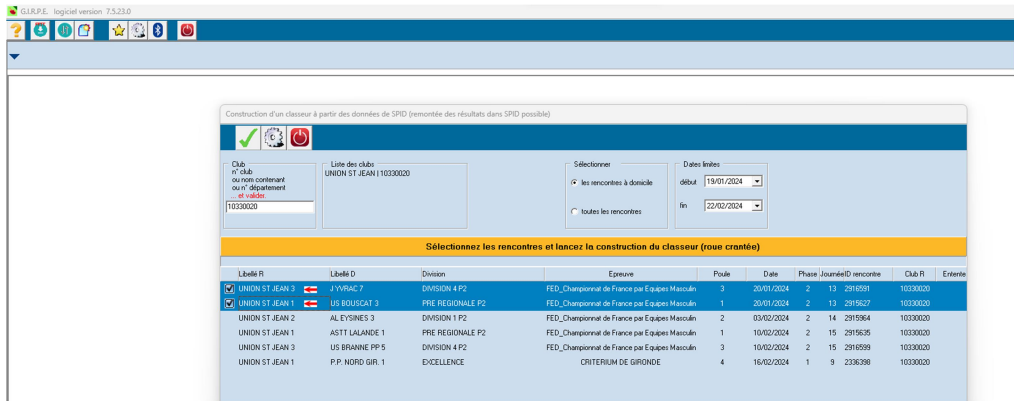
G.I.R.P.E. logiciel version 7.5.23.0

Construction d'un classeur à partir des données de SPID (remontée des résultats dans SPID possible)

Club
n° club
ou nom contenant
ou n° département
et valider
10330020

Liste des clubs
UNION ST JEAN | 10330020

Sélectionner
les rencontres à domicile
toutes les rencontres

Dates limites
début 19/01/2024
fin 22/02/2024

Sélectionnez les rencontres et lancez la construction du classeur (roue crantée)

| Libellé R | Libellé D | Division | Epreuve | Poule | Date | Phase | Journée | ID rencontre | Club R | Entente |
|---|---|---|---|---|---|---|---|---|---|---|
| UNION ST JEAN 3 | J YVRAC 7 | DIVISION 4 P2 | FED_Championnat de France par Equipes Masculin | 3 | 20/01/2024 | 2 | 13 | 2916591 | 10330020 | |
| UNION ST JEAN 1 | US BOUSCAT 3 | PRE REGIONALE P2 | FED_Championnat de France par Equipes Masculin | 1 | 20/01/2024 | 2 | 13 | 2915627 | 10330020 | |
| UNION ST JEAN 2 | AL EYSINES 3 | DIVISION 1 P2 | FED_Championnat de France par Equipes Masculin | 2 | 03/02/2024 | 2 | 14 | 2915964 | 10330020 | |
| UNION ST JEAN 1 | ASTT LALANDE 1 | PRE REGIONALE P2 | FED_Championnat de France par Equipes Masculin | 1 | 10/02/2024 | 2 | 15 | 2915635 | 10330020 | |
| UNION ST JEAN 3 | US BRANNE PP 5 | DIVISION 4 P2 | FED_Championnat de France par Equipes Masculin | 3 | 10/02/2024 | 2 | 15 | 2916599 | 10330020 | |
| UNION ST JEAN 1 | P.P. NORD GIR. 1 | EXCELLENCE | CRITERIUM DE GIRONDE | 4 | 16/02/2024 | 1 | 9 | 2336398 | 10330020 | |